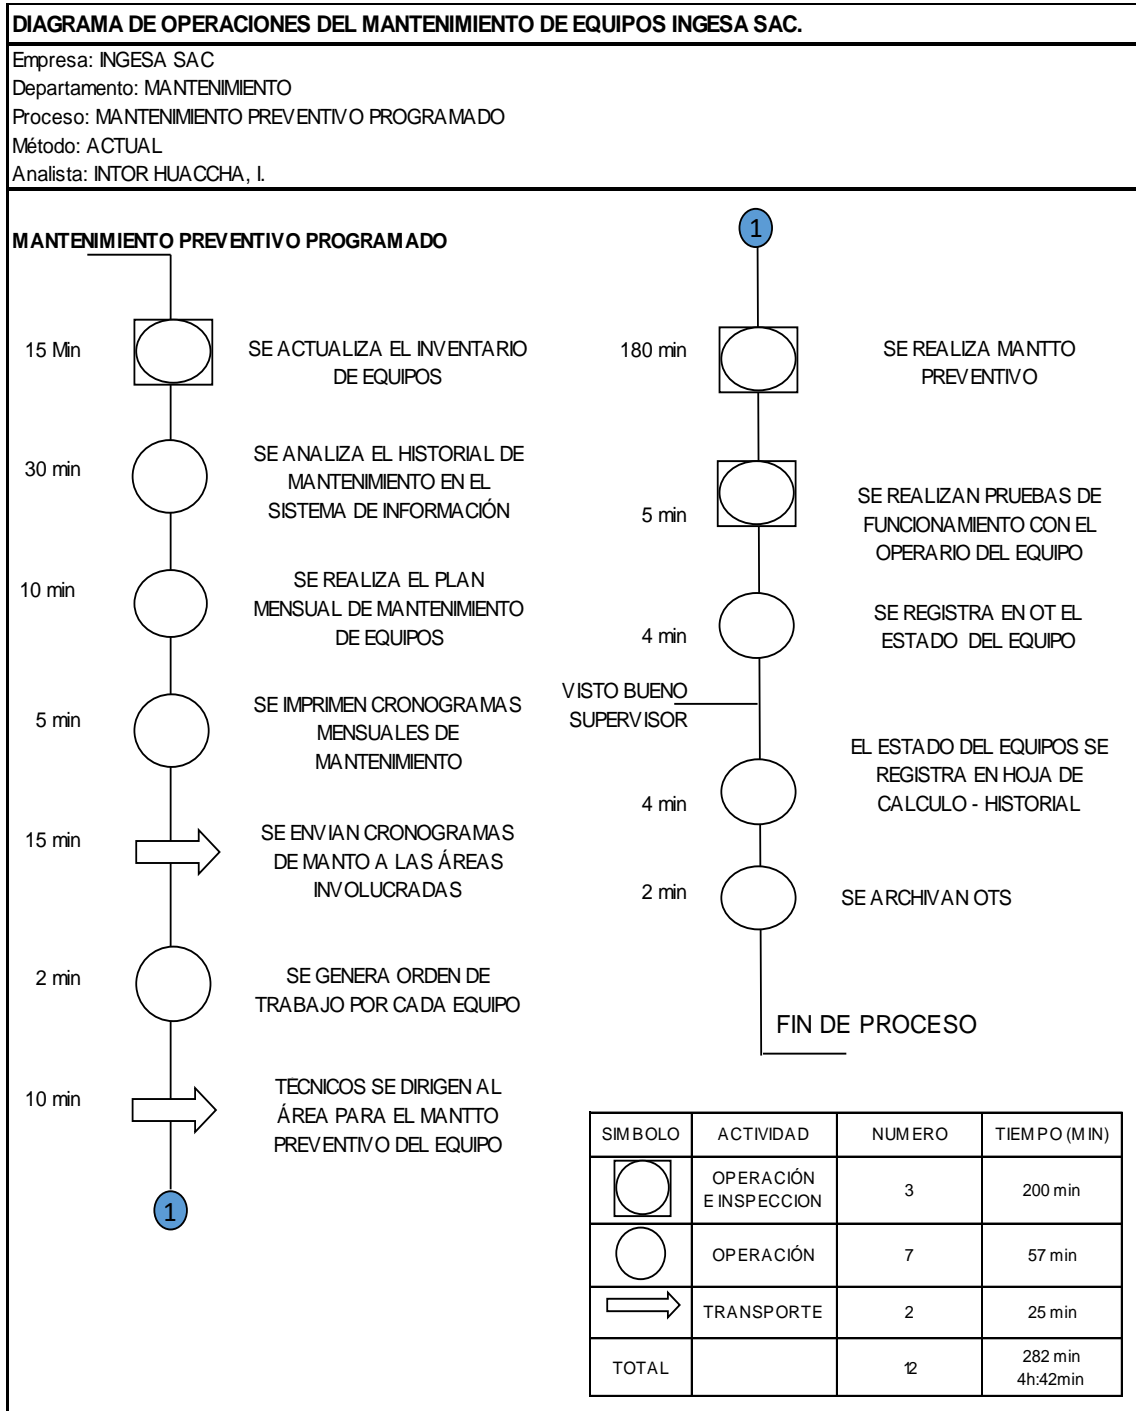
DIAGRAMA DE OPERACIONES DEL MANTENIMIENTO DE EQUIPOS INGESA SAC.

Empresa: INGESA SAC
Departamento: MANTENIMIENTO
Proceso: MANTENIMIENTO PREVENTIVO PROGRAMADO
Método: ACTUAL
Analista: INTOR HUACCHA, I.

MANTENIMIENTO PREVENTIVO PROGRAMADO

15 Min SE ACTUALIZA EL INVENTARIO DE EQUIPOS

30 min SE ANALIZA EL HISTORIAL DE MANTENIMIENTO EN EL SISTEMA DE INFORMACIÓN

10 min SE REALIZA EL PLAN MENSUAL DE MANTENIMIENTO DE EQUIPOS

5 min SE IMPRIMEN CRONOGRAMAS MENSUALES DE MANTENIMIENTO

15 min SE ENVIAN CRONOGRAMAS DE MANTO A LAS ÁREAS INVOLUCRADAS

2 min SE GENERA ORDEN DE TRABAJO POR CADA EQUIPO

10 min TECNICOS SE DIRIGEN AL ÁREA PARA EL MANTTO PREVENTIVO DEL EQUIPO

1

1

180 min SE REALIZA MANTTO PREVENTIVO

5 min SE REALIZAN PRUEBAS DE FUNCIONAMIENTO CON EL OPERARIO DEL EQUIPO

4 min SE REGISTRA EN OT EL ESTADO DEL EQUIPO

VISTO BUENO SUPERVISOR

4 min EL ESTADO DEL EQUIPOS SE REGISTRA EN HOJA DE CALCULO - HISTORIAL

2 min SE ARCHIVAN OTS

FIN DE PROCESO

| SIMBOLO | ACTIVIDAD | NUMERO | TIEMPO (MIN) |
|---|---|---|---|
| | OPERACIÓN E INSPECCION | 3 | 200 min |
| | OPERACIÓN | 7 | 57 min |
| | TRANSPORTE | 2 | 25 min |
| TOTAL | | 12 | 282 min 4h:42min |